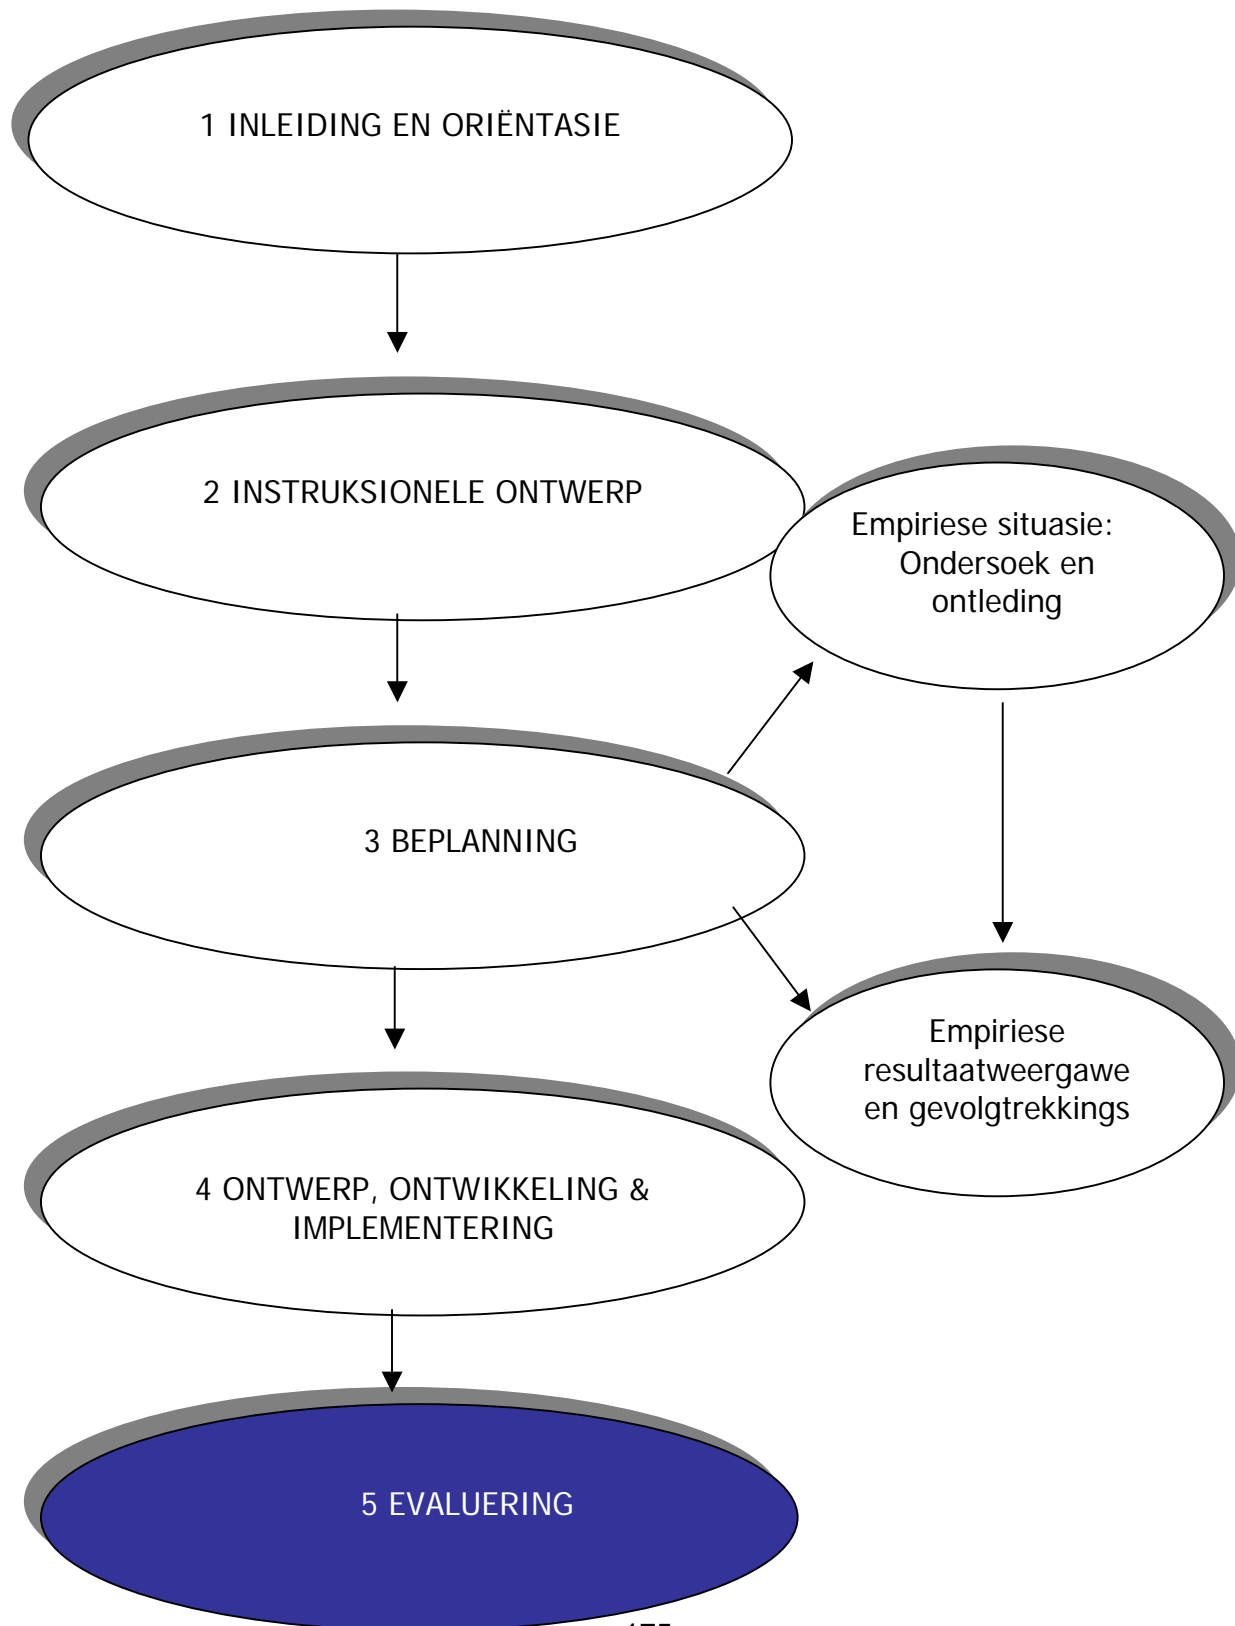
1 INLEIDING EN ORIËNTASIE

2 INSTRUKSIONELE ONTWERP

Empiriese situasie: Ondersoek en ontleding

3 BEPLANNING

Empiriese resultaatweergawe en gevolgtrekkings

4 ONTWERP, ONTWIKKELING & IMPLEMENTERING

5 EVALUERING

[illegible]